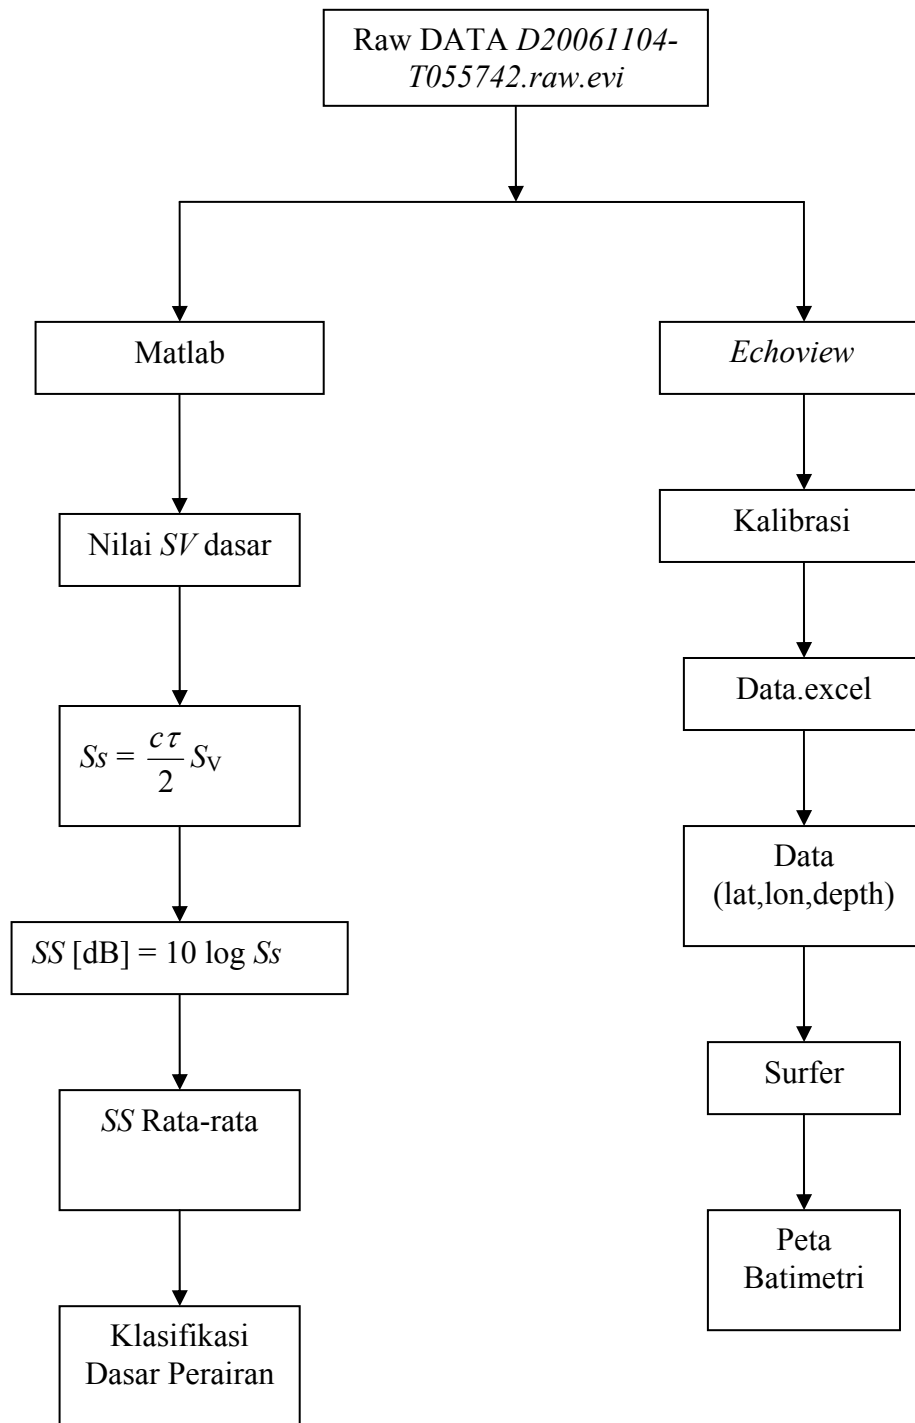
Raw DATA D20061104-T055742.raw.evi

Matlab

Echoview

Nilai SV dasar

Kalibrasi

$Ss = \frac{c\tau}{2} S_V$

Data.excel

Data (lat,lon,depth)

SS [dB] = 10 log Ss

Surfer

SS Rata-rata

Peta Batimetri

Klasifikasi Dasar Perairan